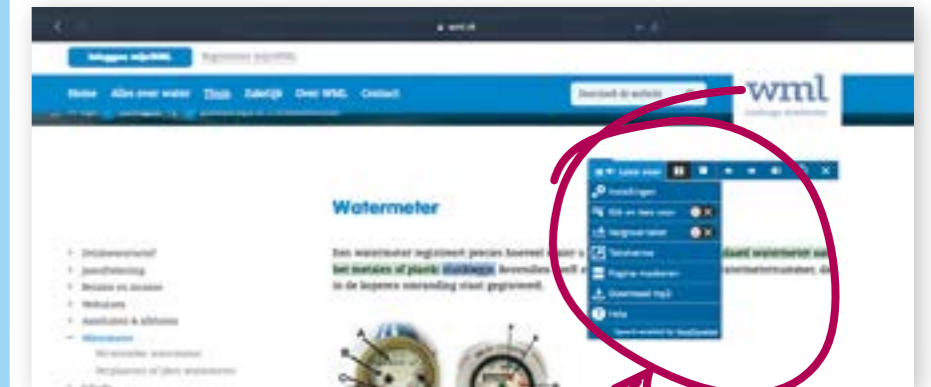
wml.nl

Inloggen mijnWML Registreren mijnWML

Home Alles over water Thuis Zakelijk Over WML Contact

Doorzoek de website

wml

Watermeter

Een watermeter registreert precies hoeveel water u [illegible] het meten of plank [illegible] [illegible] in de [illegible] staat geregistreerd.

Lees voor

Instellingen

Klik en lees voor

Vergroot tekst

Tekstversie

Pagina maskeren

Download mp3

Help

Drinkwatertarief
Jaarafrekening
Betalen en incasso
Verhuizen
Aansluiten & afsluiten
Watermeter
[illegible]
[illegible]